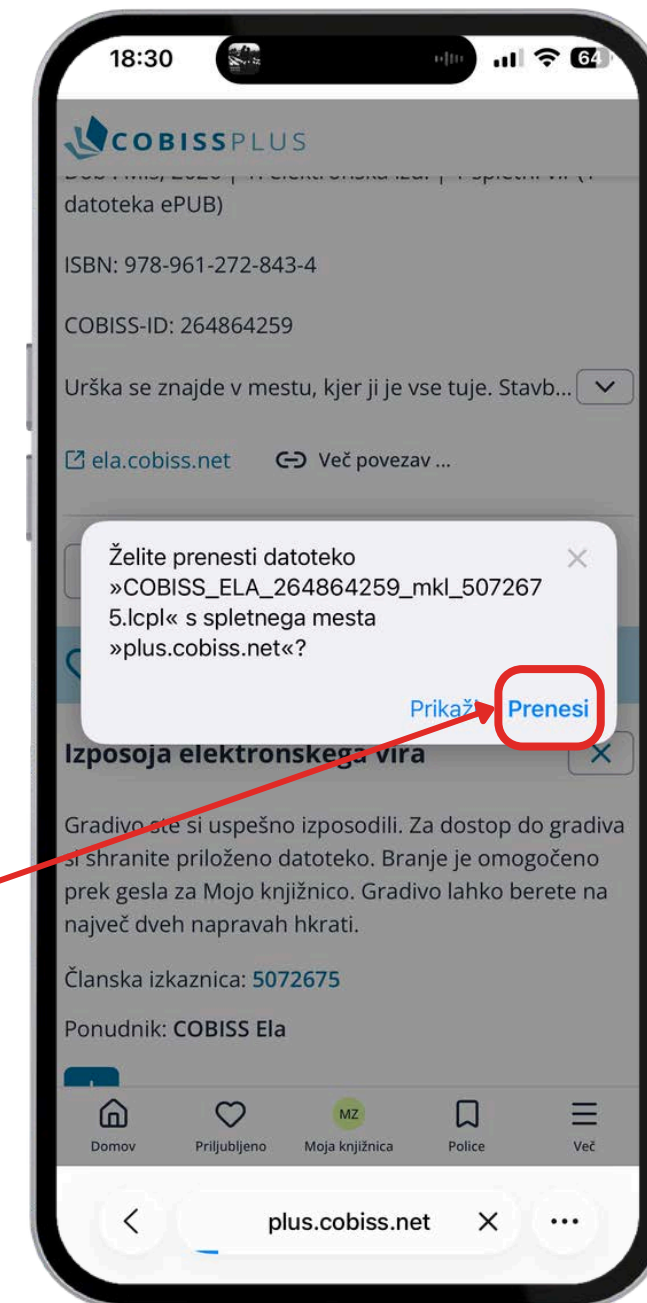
18:30

64

COBISSPLUS

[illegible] datoteka ePUB)

ISBN: 978-961-272-843-4

COBISS-ID: 264864259

Urška se znajde v mestu, kjer ji je vse tuje. Stavb...

ela.cobiss.net

Več povezav ...

Želite prenesti datoteko »COBISS_ELA_264864259_mkl_5072675.lcpl« s spletnega mesta »plus.cobiss.net«?

Prikaž

Prenesi

Izposoja elektronskega vira

Gradivo ste si uspešno izposodili. Za dostop do gradiva si shranite priloženo datoteko. Branje je omogočeno prek gesla za Mojo knjižnico. Gradivo lahko berete na največ dveh napravah hkrati.

Članska izkaznica: 5072675

Ponudnik: COBISS Ela

Domov

Priljubljeno

MZ
Moja knjižnica

Police

Več

plus.cobiss.net